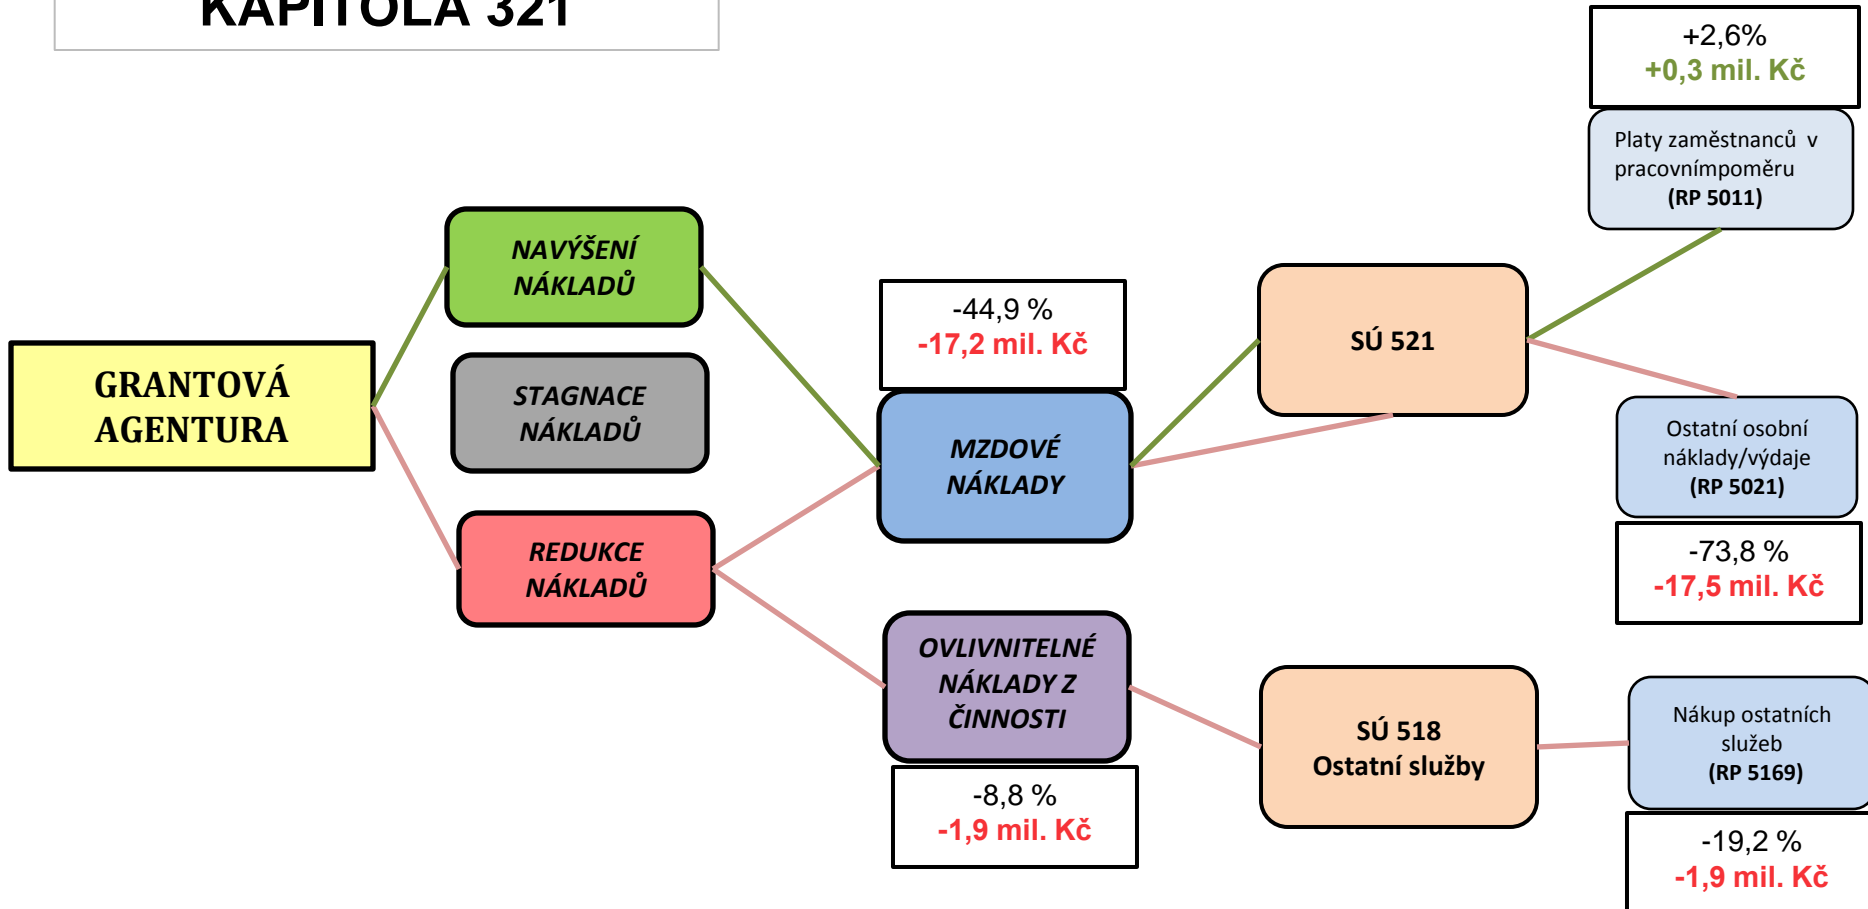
KAPITOLA 321

GRANTOVÁ AGENTURA

NAVÝŠENÍ NÁKLADŮ

STAGNACE NÁKLADŮ

REDUKCE NÁKLADŮ

-44,9 %
-17,2 mil. Kč

MZDOVÉ NÁKLADY

OVLIVNITELNÉ NÁKLADY Z ČINNOSTI

-8,8 %
-1,9 mil. Kč

SÚ 521

SÚ 518
Ostatní služby

+2,6%
+0,3 mil. Kč

Platy zaměstnanců v pracovnímpoměru
(RP 5011)

Ostatní osobní náklady/výdaje
(RP 5021)

-73,8 %
-17,5 mil. Kč

Nákup ostatních služeb
(RP 5169)

-19,2 %
-1,9 mil. Kč